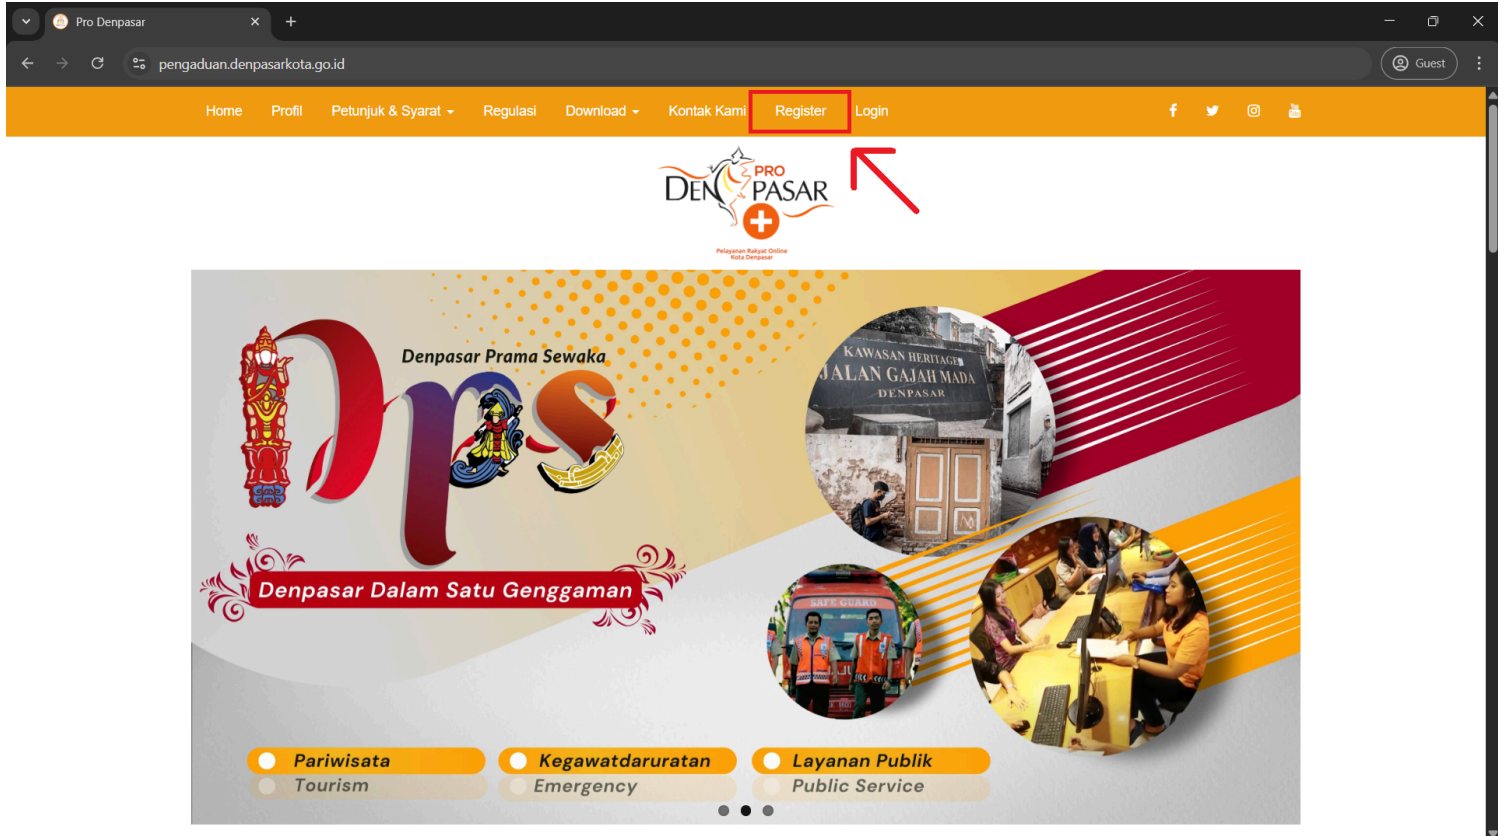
Pro Denpasar

pengaduan.denpasarkota.go.id

Guest

Home Profil Petunjuk & Syarat Regulasi Download Kontak Kami Register Login

PRO DEN PASAR

Pelayanan Rakyat Online Kota Denpasar

Denpasar Prama Sewaka

Dps

Denpasar Dalam Satu Genggaman

KAWASAN HERITAGE JALAN GAJAH MADA DENPASAR

SAFE GUARD

Pariwisata
Tourism

Kegawatdaruratan
Emergency

Layanan Publik
Public Service